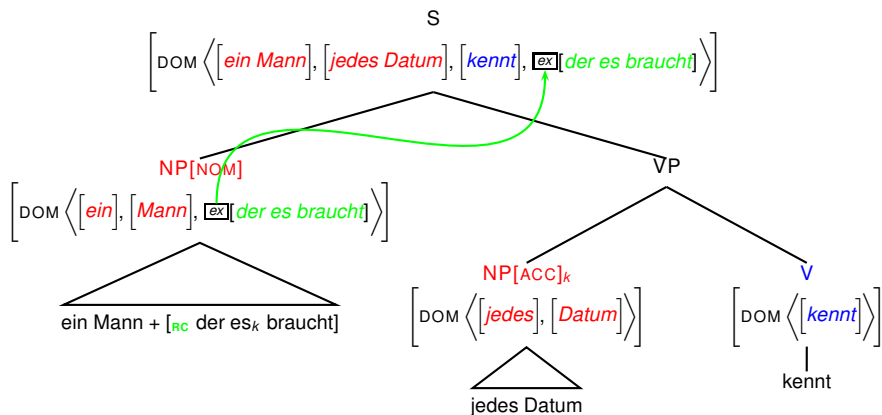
S

$\left[\text{DOM}\left\langle[\textit{ein Mann}], [\textit{jedes Datum}], [\textit{kennt}], \boxed{ex}[\textit{der es braucht}]\right\rangle\right]$

NP[NOM]

$\left[\text{DOM}\left\langle[\textit{ein}], [\textit{Mann}], \boxed{ex}[\textit{der es braucht}]\right\rangle\right]$

ein Mann + [$_{RC}$ der es$_k$ braucht]

VP

NP[ACC]$_k$

$\left[\text{DOM}\left\langle[\textit{jedes}], [\textit{Datum}]\right\rangle\right]$

jedes Datum

V

$\left[\text{DOM}\left\langle[\textit{kennt}]\right\rangle\right]$

kennt